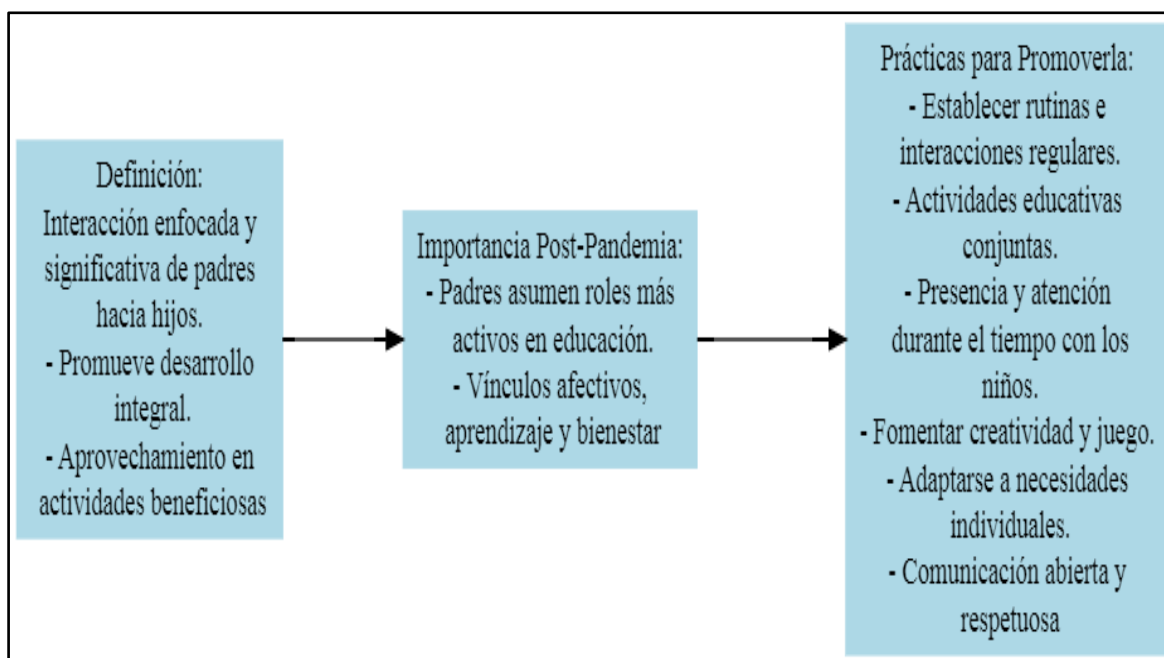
Definición:
Interacción enfocada y significativa de padres hacia hijos.
- Promueve desarrollo integral.
- Aprovechamiento en actividades beneficiosas

Importancia Post-Pandemia:
- Padres asumen roles más activos en educación.
- Vínculos afectivos, aprendizaje y bienestar

Prácticas para Promoverla:
- Establecer rutinas e interacciones regulares.
- Actividades educativas conjuntas.
- Presencia y atención durante el tiempo con los niños.
- Fomentar creatividad y juego.
- Adaptarse a necesidades individuales.
- Comunicación abierta y respetuosa